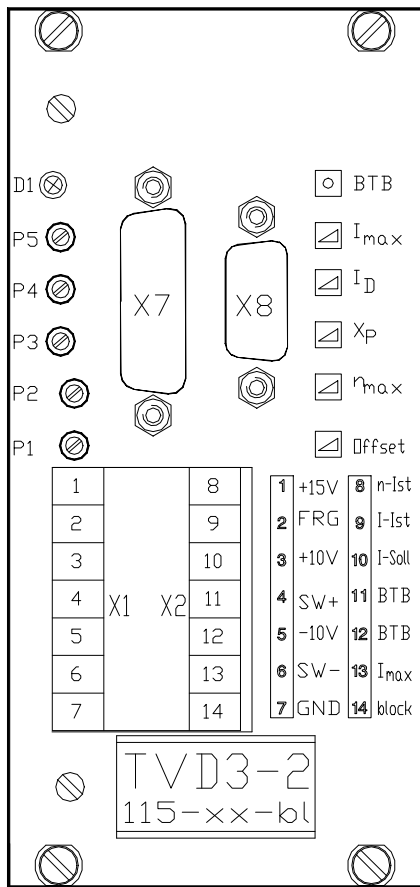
D1

P5

P4

P3

P2

P1

X7

X8

BTB

$I_{max}$

$I_D$

$X_P$

$n_{max}$

Offset

| 1 | | 8 |
|---|---|---|
| 2 | | 9 |
| 3 | | 10 |
| 4 | X1 X2 | 11 |
| 5 | | 12 |
| 6 | | 13 |
| 7 | | 14 |

| | | | |
|---|---|---|---|
| 1 | +15V | 8 | n-Ist |
| 2 | FRG | 9 | I-Ist |
| 3 | +10V | 10 | I-Soll |
| 4 | SW+ | 11 | BTB |
| 5 | -10V | 12 | BTB |
| 6 | SW- | 13 | $I_{max}$ |
| 7 | GND | 14 | block |

TVD3-2
115-xx-bl